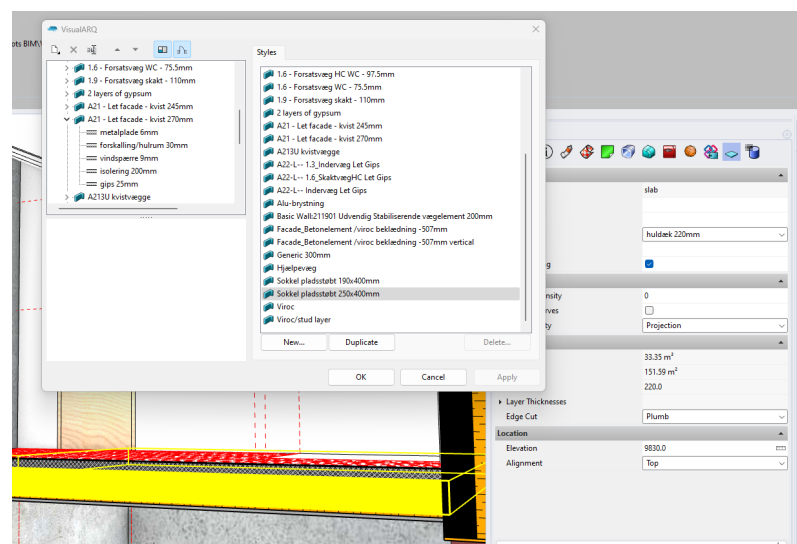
ots BIM\

VisualARQ

1.6 - Forsatsvæg WC - 75.5mm
1.9 - Forsatsvæg skakt - 110mm
2 layers of gypsum
A21 - Let facade - kvist 245mm
A21 - Let facade - kvist 270mm
metalplade 6mm
forskalling/hulrum 30mm
vindspærre 9mm
isolering 200mm
gips 25mm
A213U kvistvægge

Styles

1.6 - Forsatsvæg HC WC - 97.5mm
1.6 - Forsatsvæg WC - 75.5mm
1.9 - Forsatsvæg skakt - 110mm
2 layers of gypsum
A21 - Let facade - kvist 245mm
A21 - Let facade - kvist 270mm
A213U kvistvægge
A22-L-- 1.3_Indervæg Let Gips
A22-L-- 1.6_SkaktvægHC Let Gips
A22-L-- Indervæg Let Gips
Alu-brystning
Basic Wall:211901 Udvendig Stabiliserende vægelement 200mm
Facade_Betonelement /viroc beklædning -507mm
Facade_Betonelement /viroc beklædning -507mm vertical
Generic 300mm
Hjælpevæg
Sokkel pladsstøbt 190x400mm
Sokkel pladsstøbt 250x400mm
Viroc
Viroc/stud layer

New...
Duplicate
Delete...

OK
Cancel
Apply

slab
huldæk 220mm
g
nsity
0
rves
ty
Projection
33.35 $m^3$
151.59 $m^2$
220.0
Layer Thicknesses
Edge Cut
Plumb
Location
Elevation
9830.0
Alignment
Top